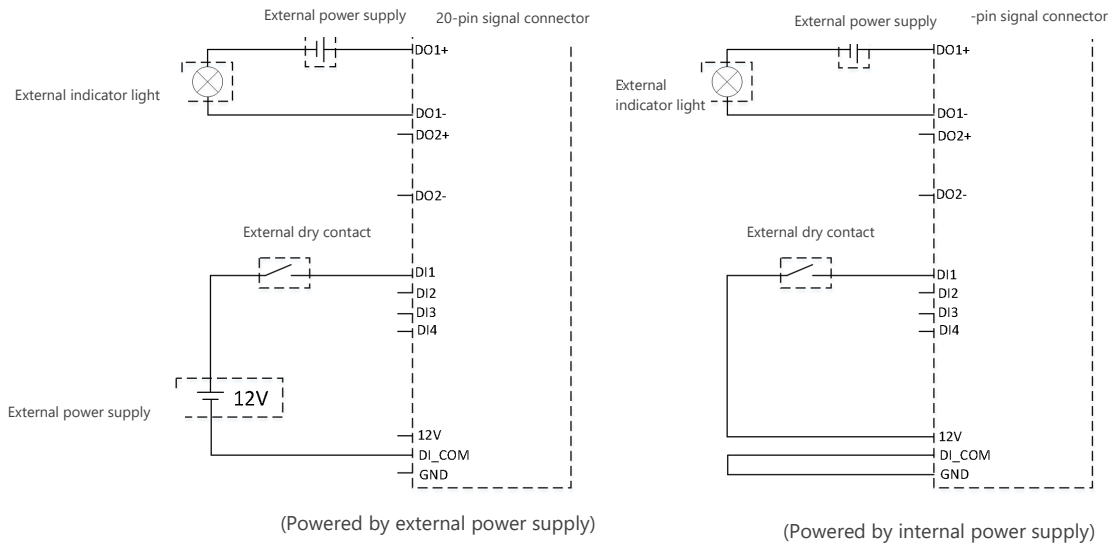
External power supply
20-pin signal connector
External indicator light
DO1+
DO1-
DO2+
DO2-
External dry contact
DI1
DI2
DI3
DI4
External power supply
12V
12V
DI_COM
GND
(Powered by external power supply)

External power supply
-pin signal connector
External indicator light
DO1+
DO1-
DO2+
DO2-
External dry contact
DI1
DI2
DI3
DI4
12V
DI_COM
GND
(Powered by internal power supply)